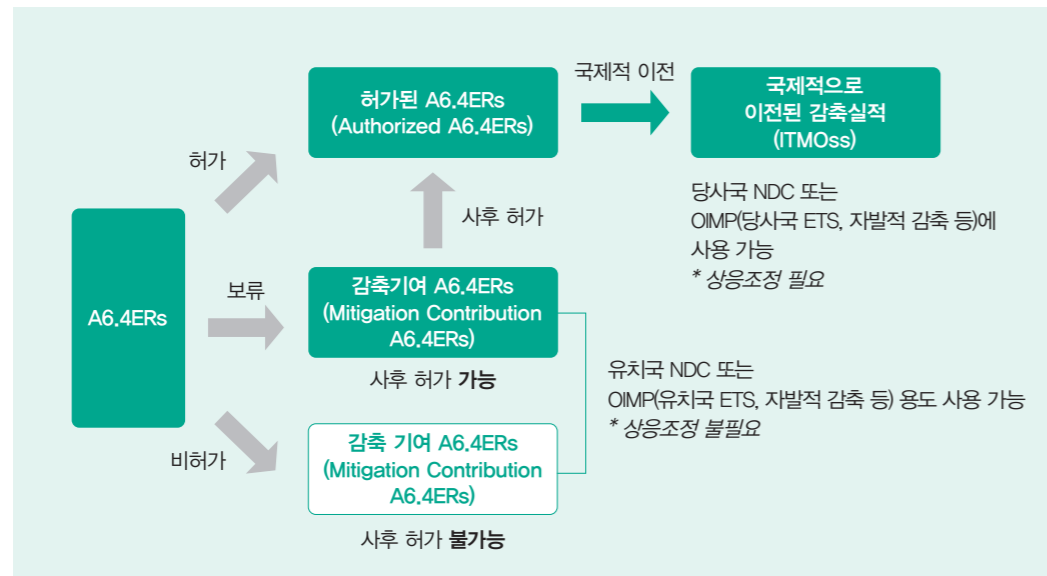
A6.4ERs

허가

보류

비허가

허가된 A6.4ERs (Authorized A6.4ERs)

국제적 이전

국제적으로 이전된 감축실적 (ITMOss)

당사국 NDC 또는 OIMP(당사국 ETS, 자발적 감축 등)에 사용 가능
* 상응조정 필요

사후 허가

감축기여 A6.4ERs (Mitigation Contribution A6.4ERs)

사후 허가 **가능**

유치국 NDC 또는 OIMP(유치국 ETS, 자발적 감축 등) 용도 사용 가능
* 상응조정 불필요

감축 기여 A6.4ERs (Mitigation Contribution A6.4ERs)

사후 허가 **불가능**